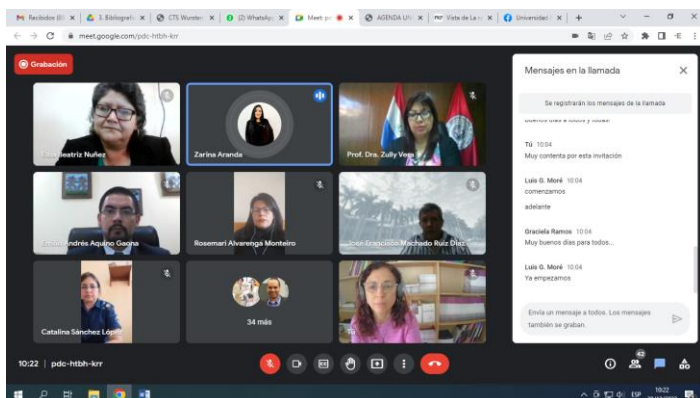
Recibidos (8) | 3. Bibliografía | CTS Wuester | (2) WhatsApp | Meet: pdc | AGENDA UN | Vista de La | Universidad

meet.google.com/pdc-htbh-krr

Grabación

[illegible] Beatriz Nuñez

Zarina Aranda

Prof. Dra. Zully Vera

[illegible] Andrés Aquino Gaona

Rosemari Alvarenga Monteiro

José Francisco Machado Ruiz Díaz

Catalina Sánchez López

34 más

10:22 | pdc-htbh-krr

Mensajes en la llamada

Se registrarán los mensajes de la llamada

Buenos días a todos y todas

Tú 10:04
Muy contenta por esta invitación

Luis G. Moré 10:04
comenzamos

adelante

Graciela Ramos 10:04
Muy buenos días para todos...

Luis G. Moré 10:04
Ya empezamos

Envía un mensaje a todos. Los mensajes también se graban.

42

ESP 10:22